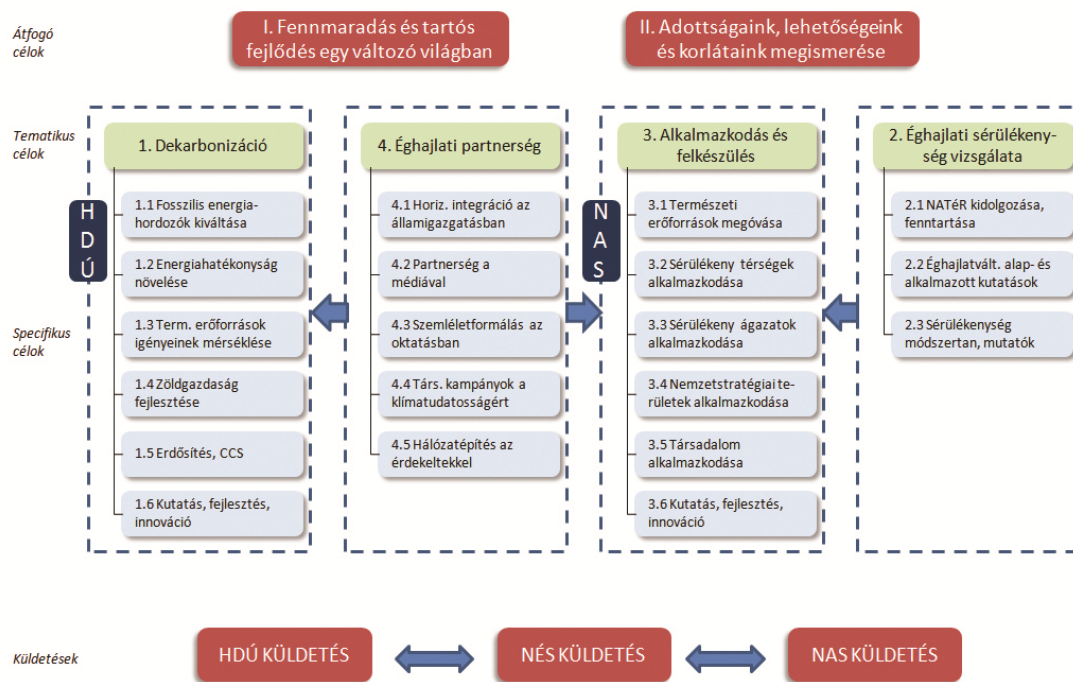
Átfogó célok

I. Fennmaradás és tartós fejlődés egy változó világban

II. Adottságaink, lehetőségeink és korlátaink megismerése

Tematikus célok

1. Dekarbonizáció

4. Éghajlati partnerség

3. Alkalmazkodás és felkészülés

2. Éghajlati sérülékenység vizsgálata

H
D
Ú

N
A
S

Specifikus célok

1.1 Fosszilis energiahordozók kiváltása

1.2 Energiahatékonyság növelése

1.3 Term. erőforrások igényeinek mérséklése

1.4 Zöldgazdaság fejlesztése

1.5 Erdősítés, CCS

1.6 Kutatás, fejlesztés, innováció

4.1 Horiz. integráció az államigazgatásban

4.2 Partnerség a médiával

4.3 Szemléletformálás az oktatásban

4.4 Társ. kampányok a klímatudatosságért

4.5 Hálózatépítés az érdekeltekkel

3.1 Természeti erőforrások megóvása

3.2 Sérülékeny térségek alkalmazkodása

3.3 Sérülékeny ágazatok alkalmazkodása

3.4 Nemzetstratégiai területek alkalmazkodása

3.5 Társadalom alkalmazkodása

3.6 Kutatás, fejlesztés, innováció

2.1 NATéR kidolgozása, fenntartása

2.2 Éghajlatvált. alap- és alkalmazott kutatások

2.3 Sérülékenység módszertan, mutatók

Küldetések

HDÚ KÜLDETÉS

NÉS KÜLDETÉS

NAS KÜLDETÉS